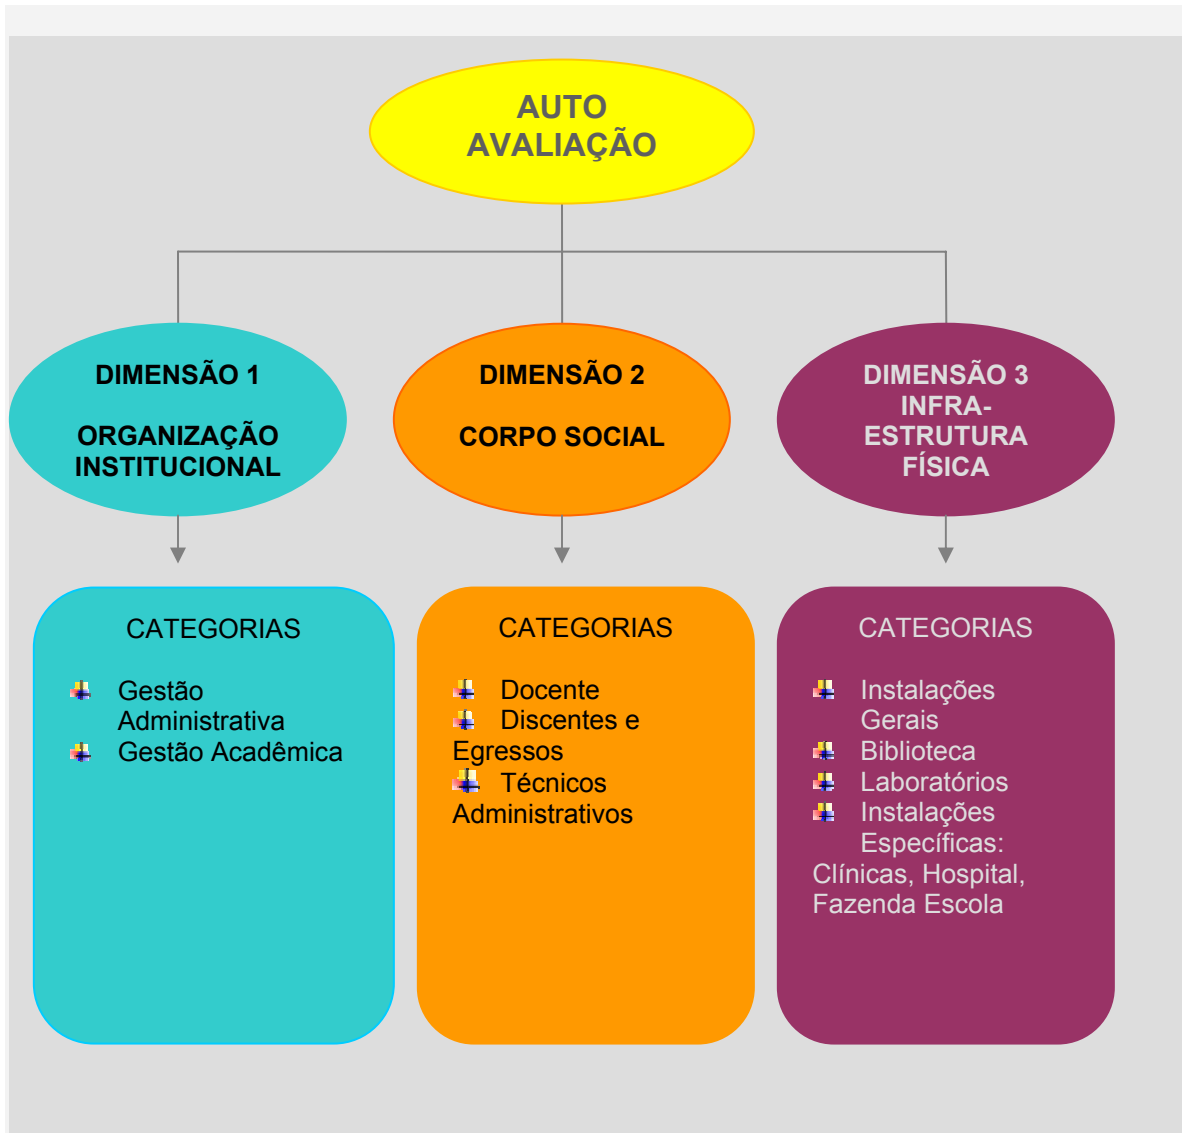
AUTO AVALIAÇÃO

DIMENSÃO 1

ORGANIZAÇÃO INSTITUCIONAL

DIMENSÃO 2

CORPO SOCIAL

DIMENSÃO 3 INFRA-ESTRUTURA FÍSICA

CATEGORIAS

Gestão Administrativa
Gestão Acadêmica

CATEGORIAS

Docente
Discentes e Egressos
Técnicos Administrativos

CATEGORIAS

Instalações Gerais
Biblioteca
Laboratórios
Instalações Específicas: Clínicas, Hospital, Fazenda Escola